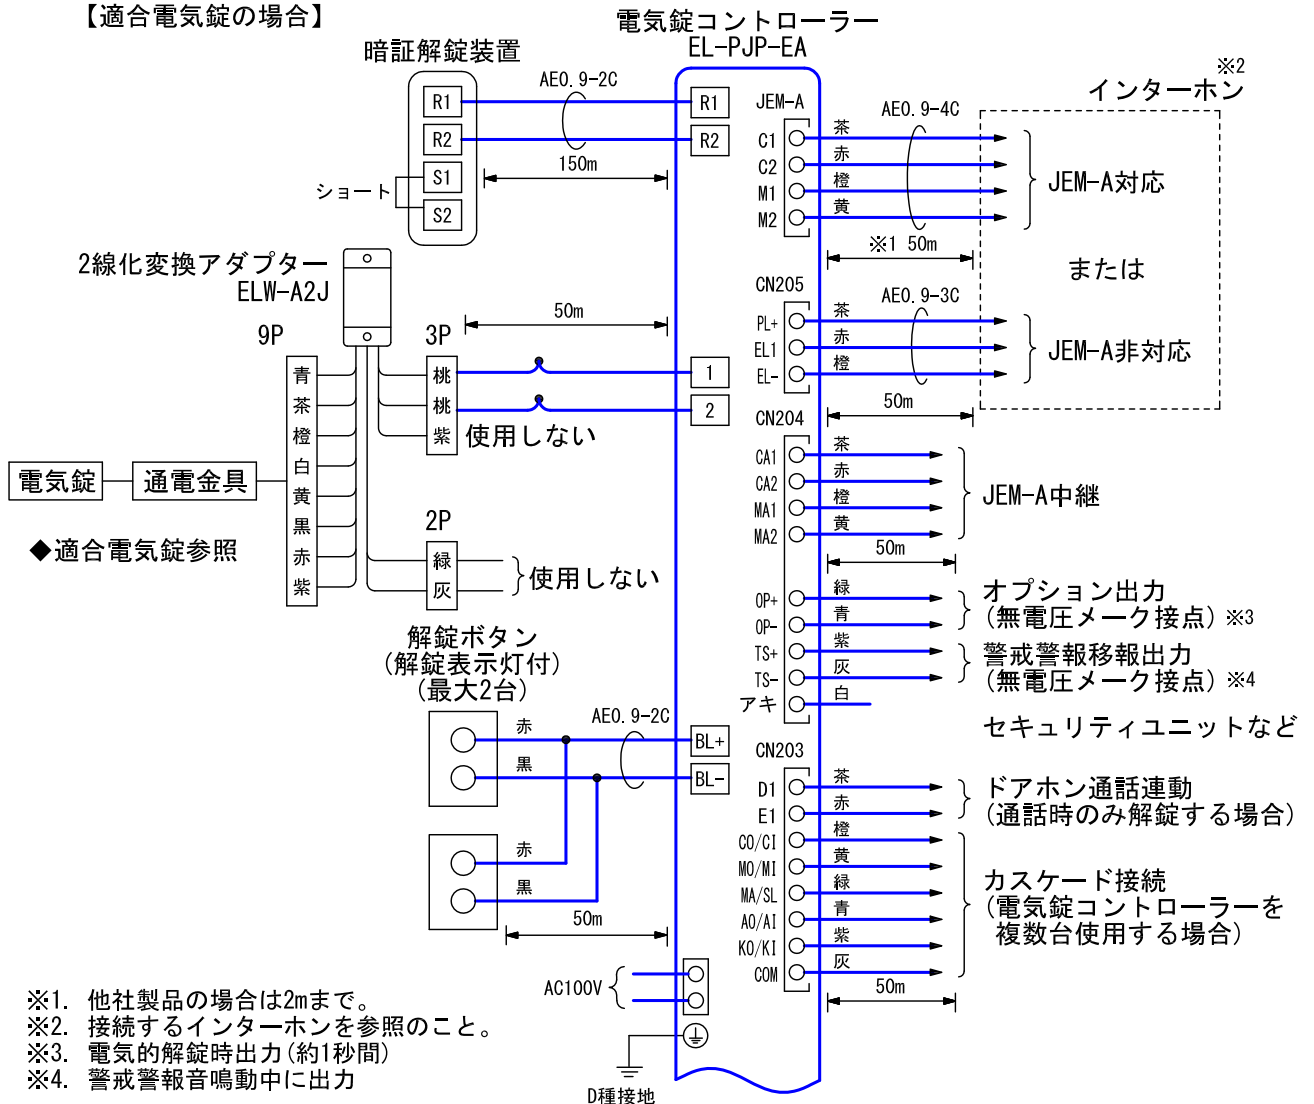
【適合電気錠の場合】

電気錠コントローラー
EL-PJP-EA

暗証解錠装置

R1
R2
S1
S2
ショート

AE0.9-2C
150m

R1
R2

JEM-A
C1
C2
M1
M2

茶
赤
橙
黄

AE0.9-4C

※2
インターホン

JEM-A対応

※1 50m

または

CN205
PL+
EL1
EL-

茶
赤
橙

AE0.9-3C

JEM-A非対応

50m

2線化変換アダプター
ELW-A2J

9P

3P

50m

青
茶
橙
白
黄
黒
赤
紫

桃
桃
紫

1
2

使用しない

電気錠
通電金具

◆適合電気錠参照

2P
緑
灰
使用しない

CN204
CA1
CA2
MA1
MA2

茶
赤
橙
黄

JEM-A中継

50m

OP+
OP-
TS+
TS-
アキ

緑
青
紫
灰
白

オプション出力
(無電圧メーク接点)※3

警戒警報移報出力
(無電圧メーク接点)※4

セキュリティユニットなど

解錠ボタン
(解錠表示灯付)
(最大2台)

赤
黒

AE0.9-2C

BL+
BL-

赤
黒

50m

CN203
D1
E1
CO/CI
MO/MI
MA/SL
AO/AI
KO/KI
COM

茶
赤
橙
黄
緑
青
紫
灰

ドアホン通話連動
(通話時のみ解錠する場合)

カスケード接続
(電気錠コントローラーを
複数台使用する場合)

50m

AC100V

D種接地

※1. 他社製品の場合は2mまで。
※2. 接続するインターホンを参照のこと。
※3. 電気的解錠時出力(約1秒間)
※4. 警戒警報音鳴動中に出力